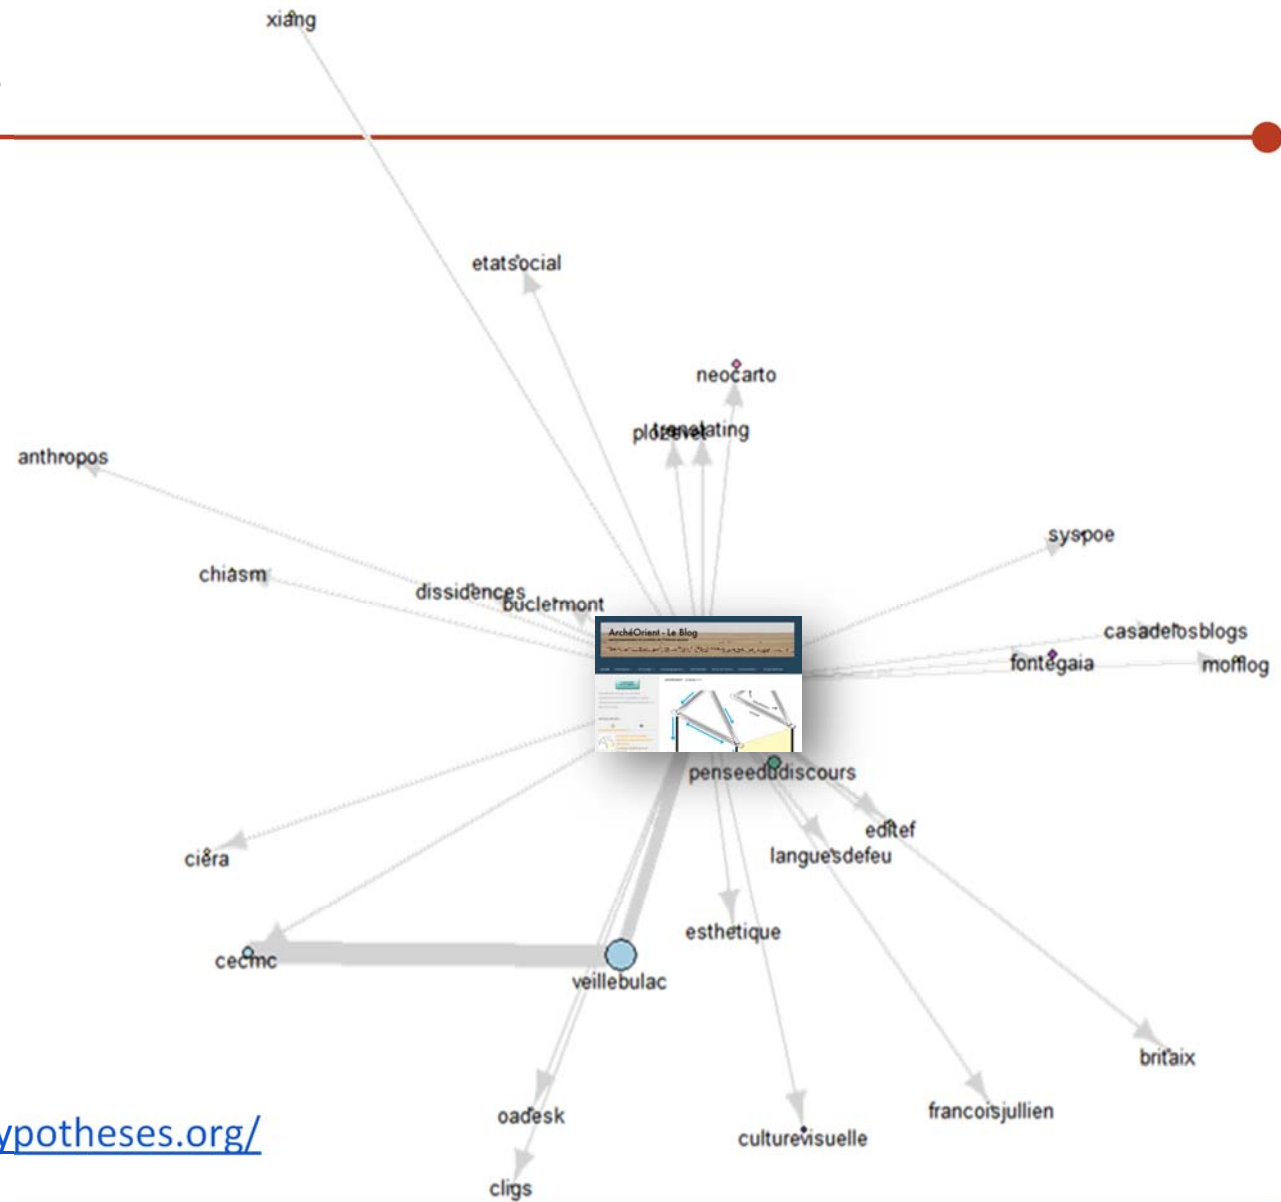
xiang

etatsocial

neocarto

plozevet translating

anthropos

syspoe

chiasm

dissidences

buclermont

ArchéOrient - Le Blog

casadelosblogs

fontegaia

mofflog

penseedudiscours

editef

ciera

languesdefeu

esthetique

cecmc

veillebulac

britaix

oadesk

francoisjullien

culturevisuelle

cligs

ypotheses.org/